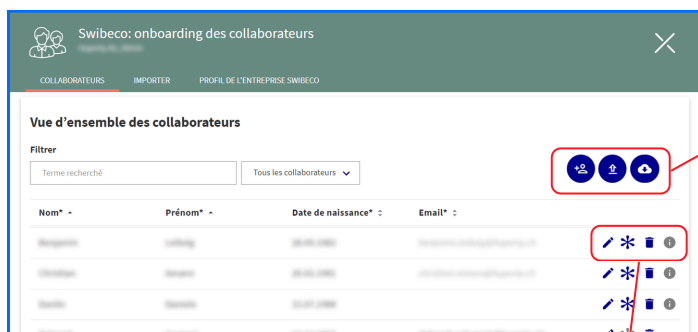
Swibeco: onboarding des collaborateurs

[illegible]

COLLABORATEURS IMPORTER PROFIL DE L'ENTREPRISE SWIBECO

Vue d'ensemble des collaborateurs

Filtrer

Terme recherché

Tous les collaborateurs

| Nom* | Prénom* | Date de naissance* | Email* |
|---|---|---|---|
| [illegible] | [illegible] | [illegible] | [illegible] |
| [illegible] | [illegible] | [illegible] | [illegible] |
| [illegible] | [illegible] | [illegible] | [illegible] |